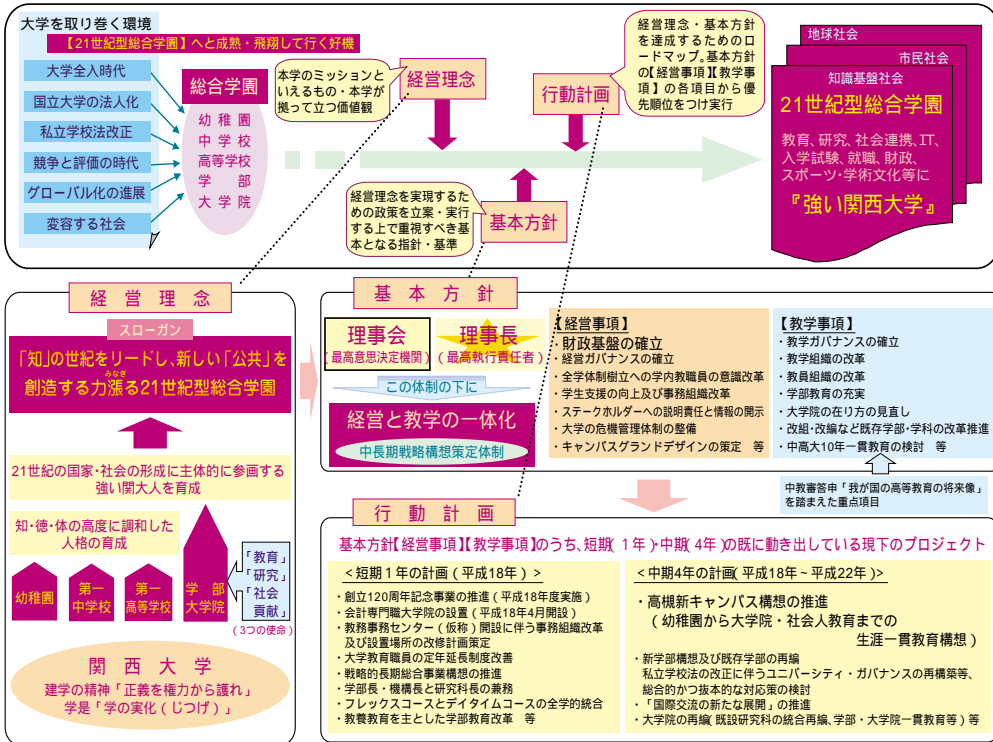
大学を取り巻く環境

【21世紀型総合学園】へと成熟・飛翔して行く好機

大学全入時代

国立大学の法人化

私立学校法改正

競争と評価の時代

グローバル化の進展

変容する社会

総合学園

幼稚園
中学校
高等学校
学部
大学院

本学のミッションといえるもの・本学が拠って立つ価値観

経営理念

行動計画

経営理念・基本方針を達成するためのロードマップ。基本方針の【経営事項】【教学事項】の各項目から優先順位をつけ実行

地球社会

市民社会

知識基盤社会

21世紀型総合学園

教育、研究、社会連携、IT、入学試験、就職、財政、スポーツ・学術文化等に

『強い関西大学』

経営理念を実現するための政策を立案・実行する上で重視すべき基本となる指針・基準

基本方針

経営理念

スローガン

「知」の世紀をリードし、新しい「公共」を創造する力漲る21世紀型総合学園

21世紀の国家・社会の形成に主体的に参画する強い関大人を育成

知・徳・体の高度に調和した人格の育成

幼稚園

第一中学校

第一高等学校

学部
大学院

「教育」
「研究」
「社会貢献」

（3つの使命）

関西大学

建学の精神「正義を権力から護れ」
学是「学の実化（じつげ）」

基本方針

理事会
（最高意思決定機関）

理事長
（最高執行責任者）

この体制の下に

経営と教学の一体化

中長期戦略構想策定体制

【経営事項】
財政基盤の確立
・経営ガバナンスの確立
・全学体制樹立への学内教職員の意識改革
・学生支援の向上及び事務組織改革
・ステークホルダーへの説明責任と情報の開示
・大学の危機管理体制の整備
・キャンパスグランドデザインの策定　等

【教学事項】
・教学ガバナンスの確立
・教学組織の改革
・教員組織の改革
・学部教育の充実
・大学院の在り方の見直し
・改組・改編など既存学部・学科の改革推進
・中高大10年一貫教育の検討　等

中教審答申「我が国の高等教育の将来像」を踏まえた重点項目

行動計画

基本方針【経営事項】【教学事項】のうち、短期（1年）・中期（4年）の既に動き出している現下のプロジェクト

＜短期1年の計画（平成18年）＞
・創立120周年記念事業の推進（平成18年度実施）
・会計専門職大学院の設置（平成18年4月開設）
・教務事務センター（仮称）開設に伴う事務組織改革及び設置場所の改修計画策定
・大学教職員の定年延長制度改善
・戦略的長期総合事業構想の推進
・学部長・機構長と研究科長の兼務
・フレックスコースとデイタイムコースの全学的統合
・教養教育を主とした学部教育改革　等

＜中期4年の計画（平成18年～平成22年）＞
・高槻新キャンパス構想の推進
（幼稚園から大学院・社会人教育までの生涯一貫教育構想）
・新学部構想及び既存学部の再編
私立学校法の改正にともなうユニバーシティ・ガバナンスの再構築等、総合的かつ抜本的な対応策の検討
・「国際交流の新たな展開」の推進
・大学院の再編（既設研究科の統合再編、学部・大学院一貫教育等）等